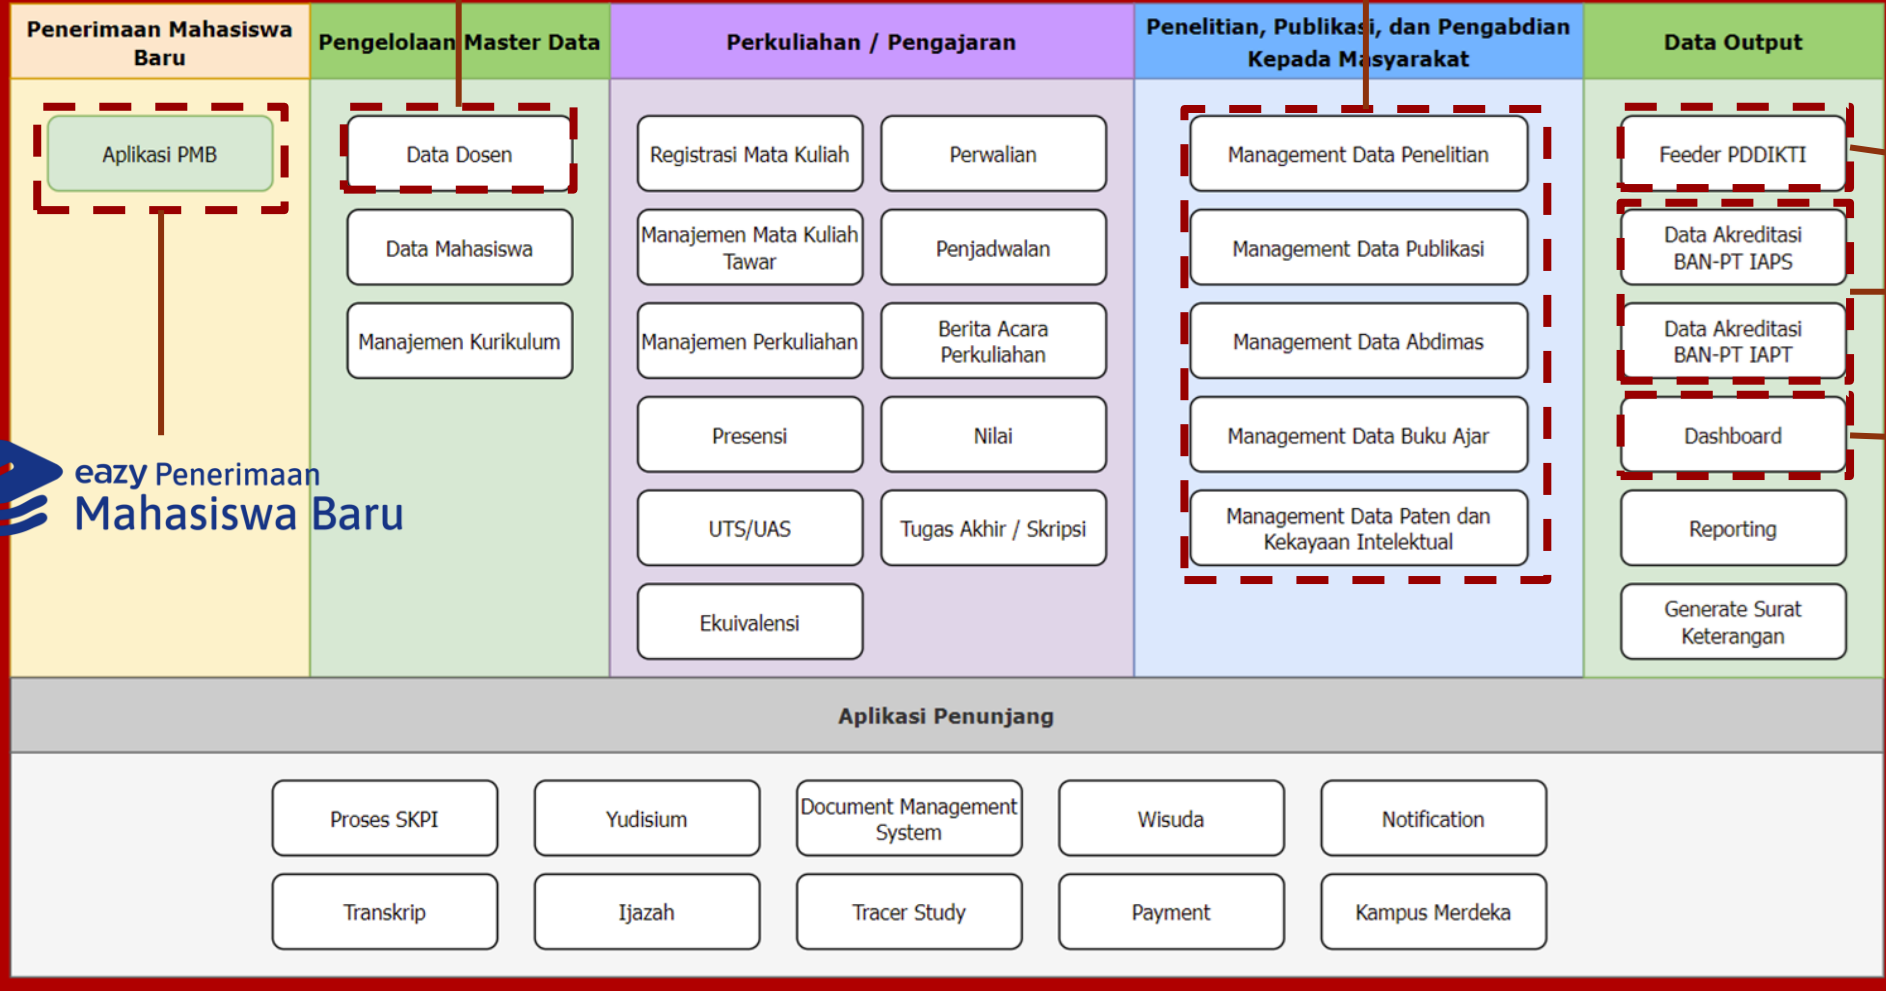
Penerimaan Mahasiswa Baru

Aplikasi PMB

eazy Penerimaan Mahasiswa Baru

Pengelolaan Master Data

Data Dosen

Data Mahasiswa

Manajemen Kurikulum

Perkuliahan / Pengajaran

Registrasi Mata Kuliah

Perwalian

Manajemen Mata Kuliah Tawar

Penjadwalan

Manajemen Perkuliahan

Berita Acara Perkuliahan

Presensi

Nilai

UTS/UAS

Tugas Akhir / Skripsi

Ekuivalensi

Penelitian, Publikasi, dan Pengabdian Kepada Masyarakat

Management Data Penelitian

Management Data Publikasi

Management Data Abdimas

Management Data Buku Ajar

Management Data Paten dan Kekayaan Intelektual

Data Output

Feeder PDDIKTI

Data Akreditasi BAN-PT IAPS

Data Akreditasi BAN-PT IAPT

Dashboard

Reporting

Generate Surat Keterangan

Aplikasi Penunjang

Proses SKPI

Yudisium

Document Management System

Wisuda

Notification

Transkrip

Ijazah

Tracer Study

Payment

Kampus Merdeka